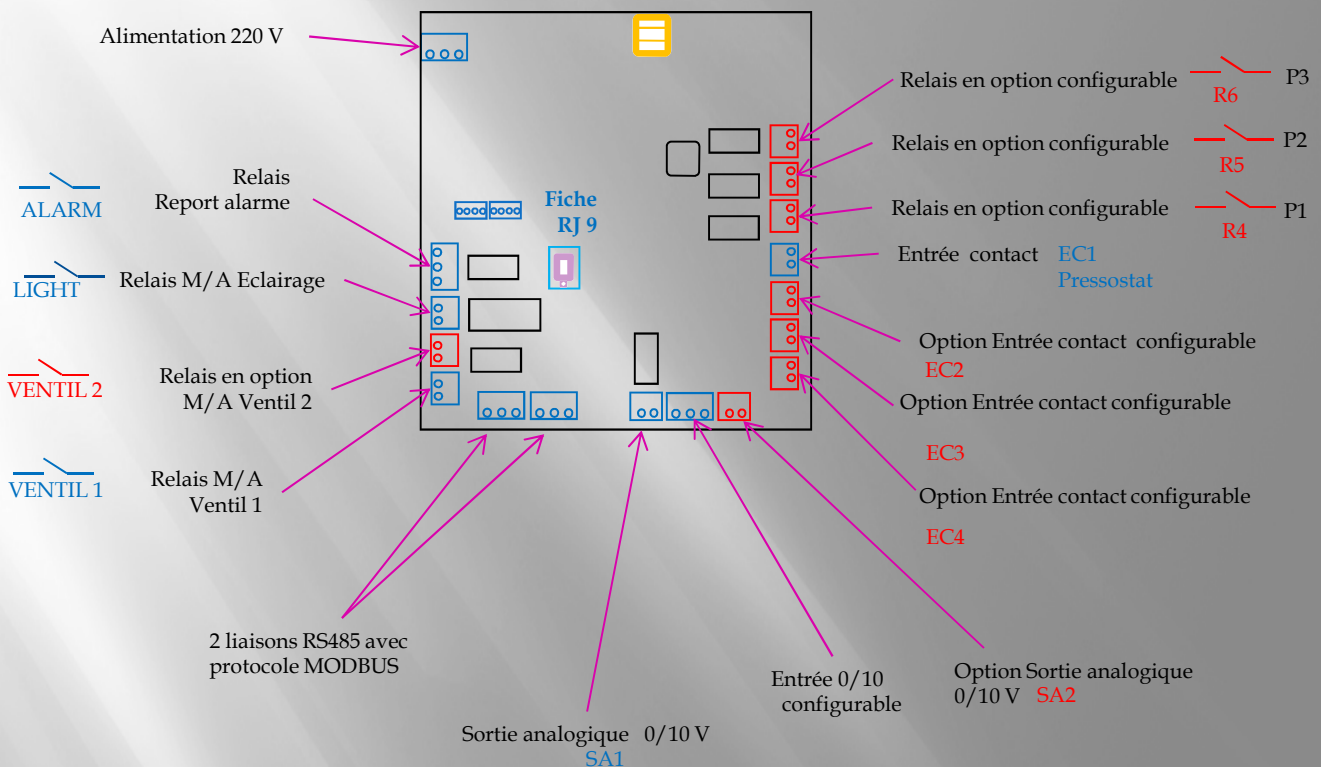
Alimentation 220 V

Relais en option configurable P3 R6

Relais en option configurable P2 R5

Relais en option configurable P1 R4

ALARM

Relais Report alarme

Fiche RJ 9

Entrée contact EC1 Pressostat

LIGHT

Relais M/A Eclairage

Option Entrée contact configurable EC2

VENTIL 2

Relais en option M/A Ventil 2

Option Entrée contact configurable

EC3

VENTIL 1

Relais M/A Ventil 1

Option Entrée contact configurable

EC4

2 liaisons RS485 avec protocole MODBUS

Entrée 0/10 configurable

Option Sortie analogique 0/10 V SA2

Sortie analogique 0/10 V SA1